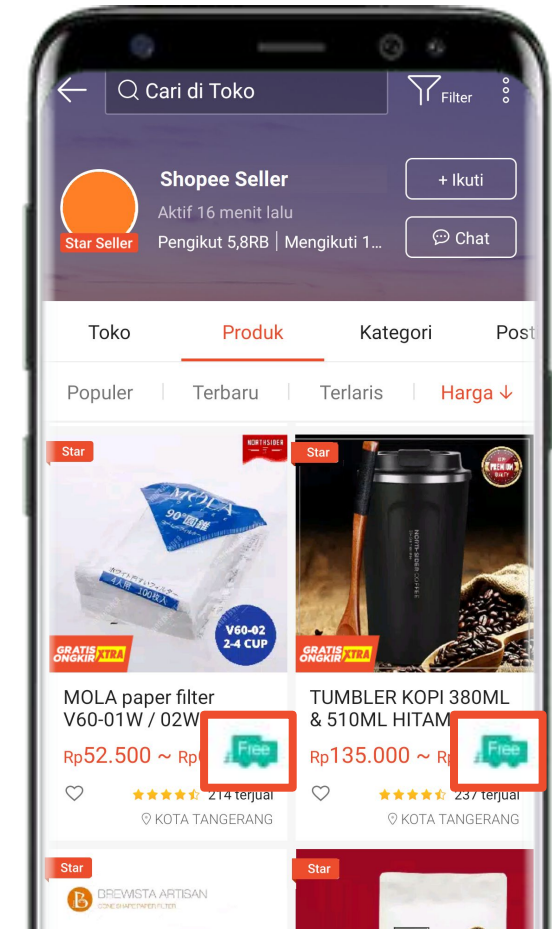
Cari di Toko

Filter

Shopee Seller

Aktif 16 menit lalu

Pengikut 5,8RB | Mengikuti 1...

+ Ikuti

Chat

Star Seller

Toko

Produk

Kategori

Post

Populer

Terbaru

Terlaris

Harga ↓

Star

NORTHSIDER

MOLA

90°

V60-02
2-4 CUP

GRATIS ONGKIR XTRA

MOLA paper filter V60-01W / 02W

Rp52.500 ~ Rp

Free

214 terjual

KOTA TANGERANG

Star

PREMIUM

GRATIS ONGKIR XTRA

TUMBLER KOPI 380ML & 510ML HITAM

Rp135.000 ~ Rp

Free

237 terjual

KOTA TANGERANG

Star

BREWISTA ARTISAN

Star